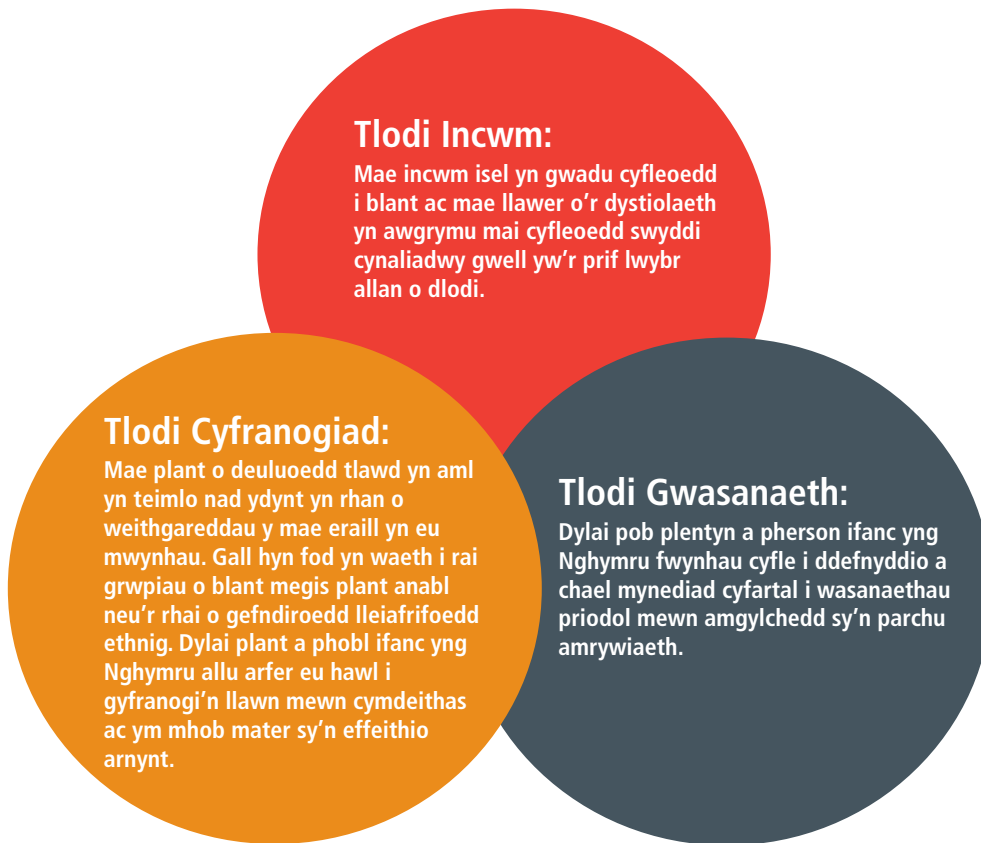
Tlodi Incwm:
Mae incwm isel yn gwadu cyfleoedd i blant ac mae llawer o'r dystiolaeth yn awgrymu mai cyfleoedd swyddi cynaliadwy gwell yw'r prif lwybr allan o dlodi.

Tlodi Cyfranogiad:
Mae plant o deuluoedd tlawd yn aml yn teimlo nad ydynt yn rhan o weithgareddau y mae eraill yn eu mwynhau. Gall hyn fod yn waeth i rai grwpiau o blant megis plant anabl neu'r rhai o gefndiroedd lleiafrifoedd ethnig. Dylai plant a phobl ifanc yng Nghymru allu arfer eu hawl i gyfranogi'n llawn mewn cymdeithas ac ym mhob mater sy'n effeithio arnynt.

Tlodi Gwasanaeth:
Dylai pob plentyn a pherson ifanc yng Nghymru fwynhau cyfle i ddefnyddio a chael mynediad cyfartal i wasanaethau priodol mewn amgylchedd sy'n parchu amrywiaeth.